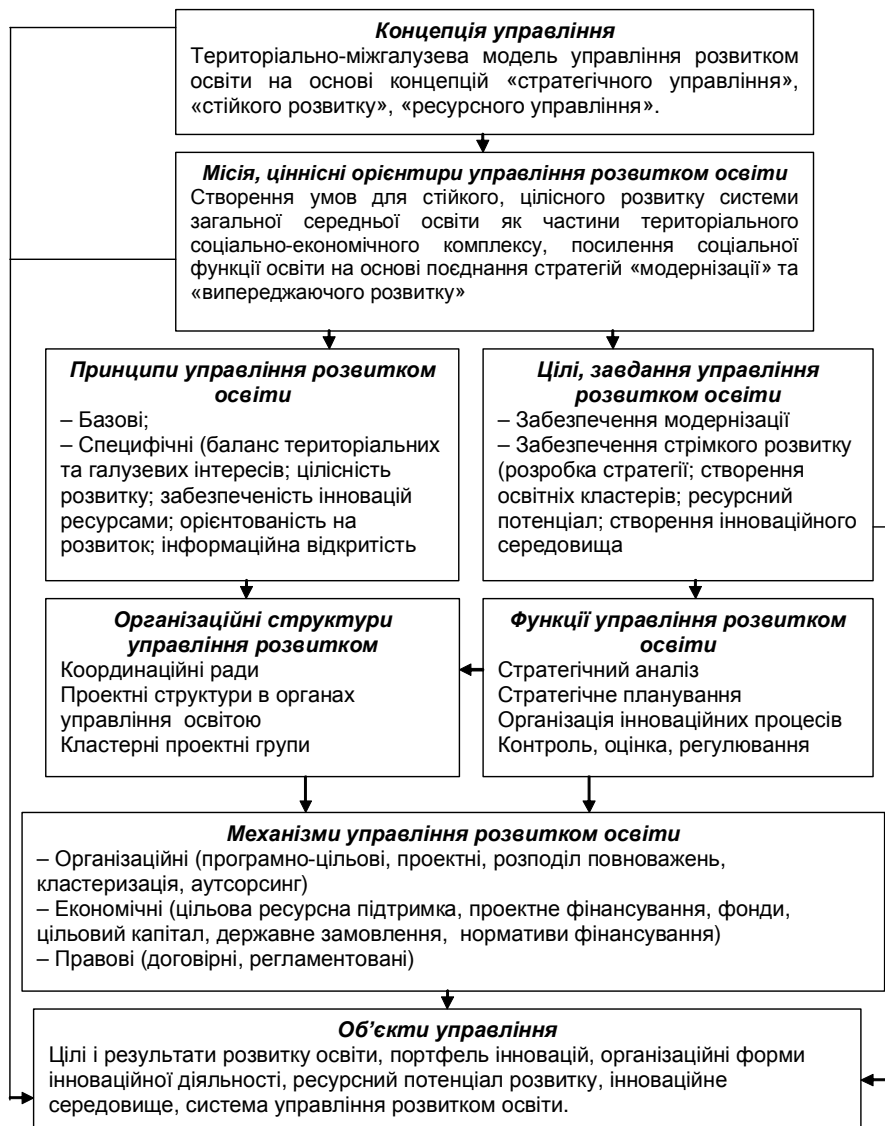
**Концепція управління**
Територіально-міжгалузева модель управління розвитком освіти на основі концепцій «стратегічного управління», «стійкого розвитку», «ресурсного управління».

**Місія, ціннісні орієнтири управління розвитком освіти**
Створення умов для стійкого, цілісного розвитку системи загальної середньої освіти як частини територіального соціально-економічного комплексу, посилення соціальної функції освіти на основі поєднання стратегій «модернізації» та «випереджаючого розвитку»

**Принципи управління розвитком освіти**
– Базові;
– Специфічні (баланс територіальних та галузевих інтересів; цілісність розвитку; забезпеченість інновацій ресурсами; орієнтованість на розвиток; інформаційна відкритість

**Цілі, завдання управління розвитком освіти**
– Забезпечення модернізації
– Забезпечення стрімкого розвитку (розробка стратегії; створення освітніх кластерів; ресурсний потенціал; створення інноваційного середовища

**Організаційні структури управління розвитком**
Координаційні ради
Проектні структури в органах управління освітою
Кластерні проектні групи

**Функції управління розвитком освіти**
Стратегічний аналіз
Стратегічне планування
Організація інноваційних процесів
Контроль, оцінка, регулювання

**Механізми управління розвитком освіти**
– Організаційні (програмно-цільові, проектні, розподіл повноважень, кластеризація, аутсорсинг)
– Економічні (цільова ресурсна підтримка, проектне фінансування, фонди, цільовий капітал, державне замовлення, нормативи фінансування)
– Правові (договірні, регламентовані)

**Об'єкти управління**
Цілі і результати розвитку освіти, портфель інновацій, організаційні форми інноваційної діяльності, ресурсний потенціал розвитку, інноваційне середовище, система управління розвитком освіти.